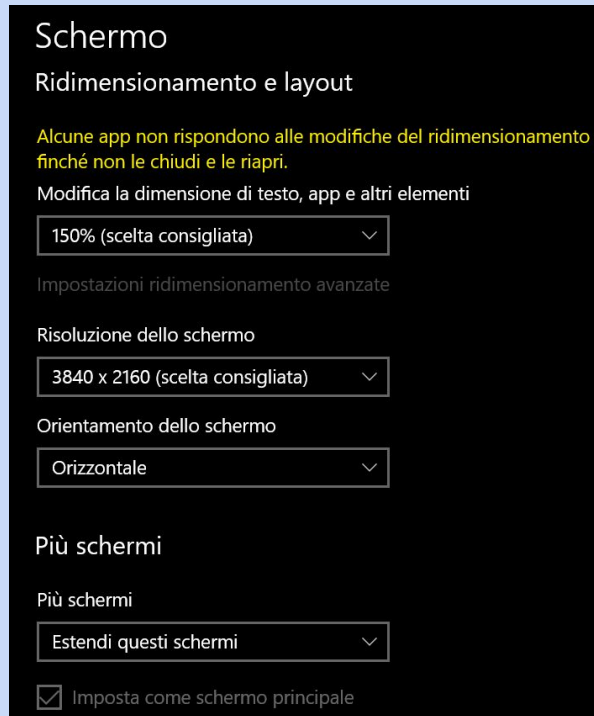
Schermo

Ridimensionamento e layout

Alcune app non rispondono alle modifiche del ridimensionamento finché non le chiudi e le riapri.

Modifica la dimensione di testo, app e altri elementi

150% (scelta consigliata)

Impostazioni ridimensionamento avanzate

Risoluzione dello schermo

3840 x 2160 (scelta consigliata)

Orientamento dello schermo

Orizzontale

Più schermi

Più schermi

Estendi questi schermi

Imposta come schermo principale